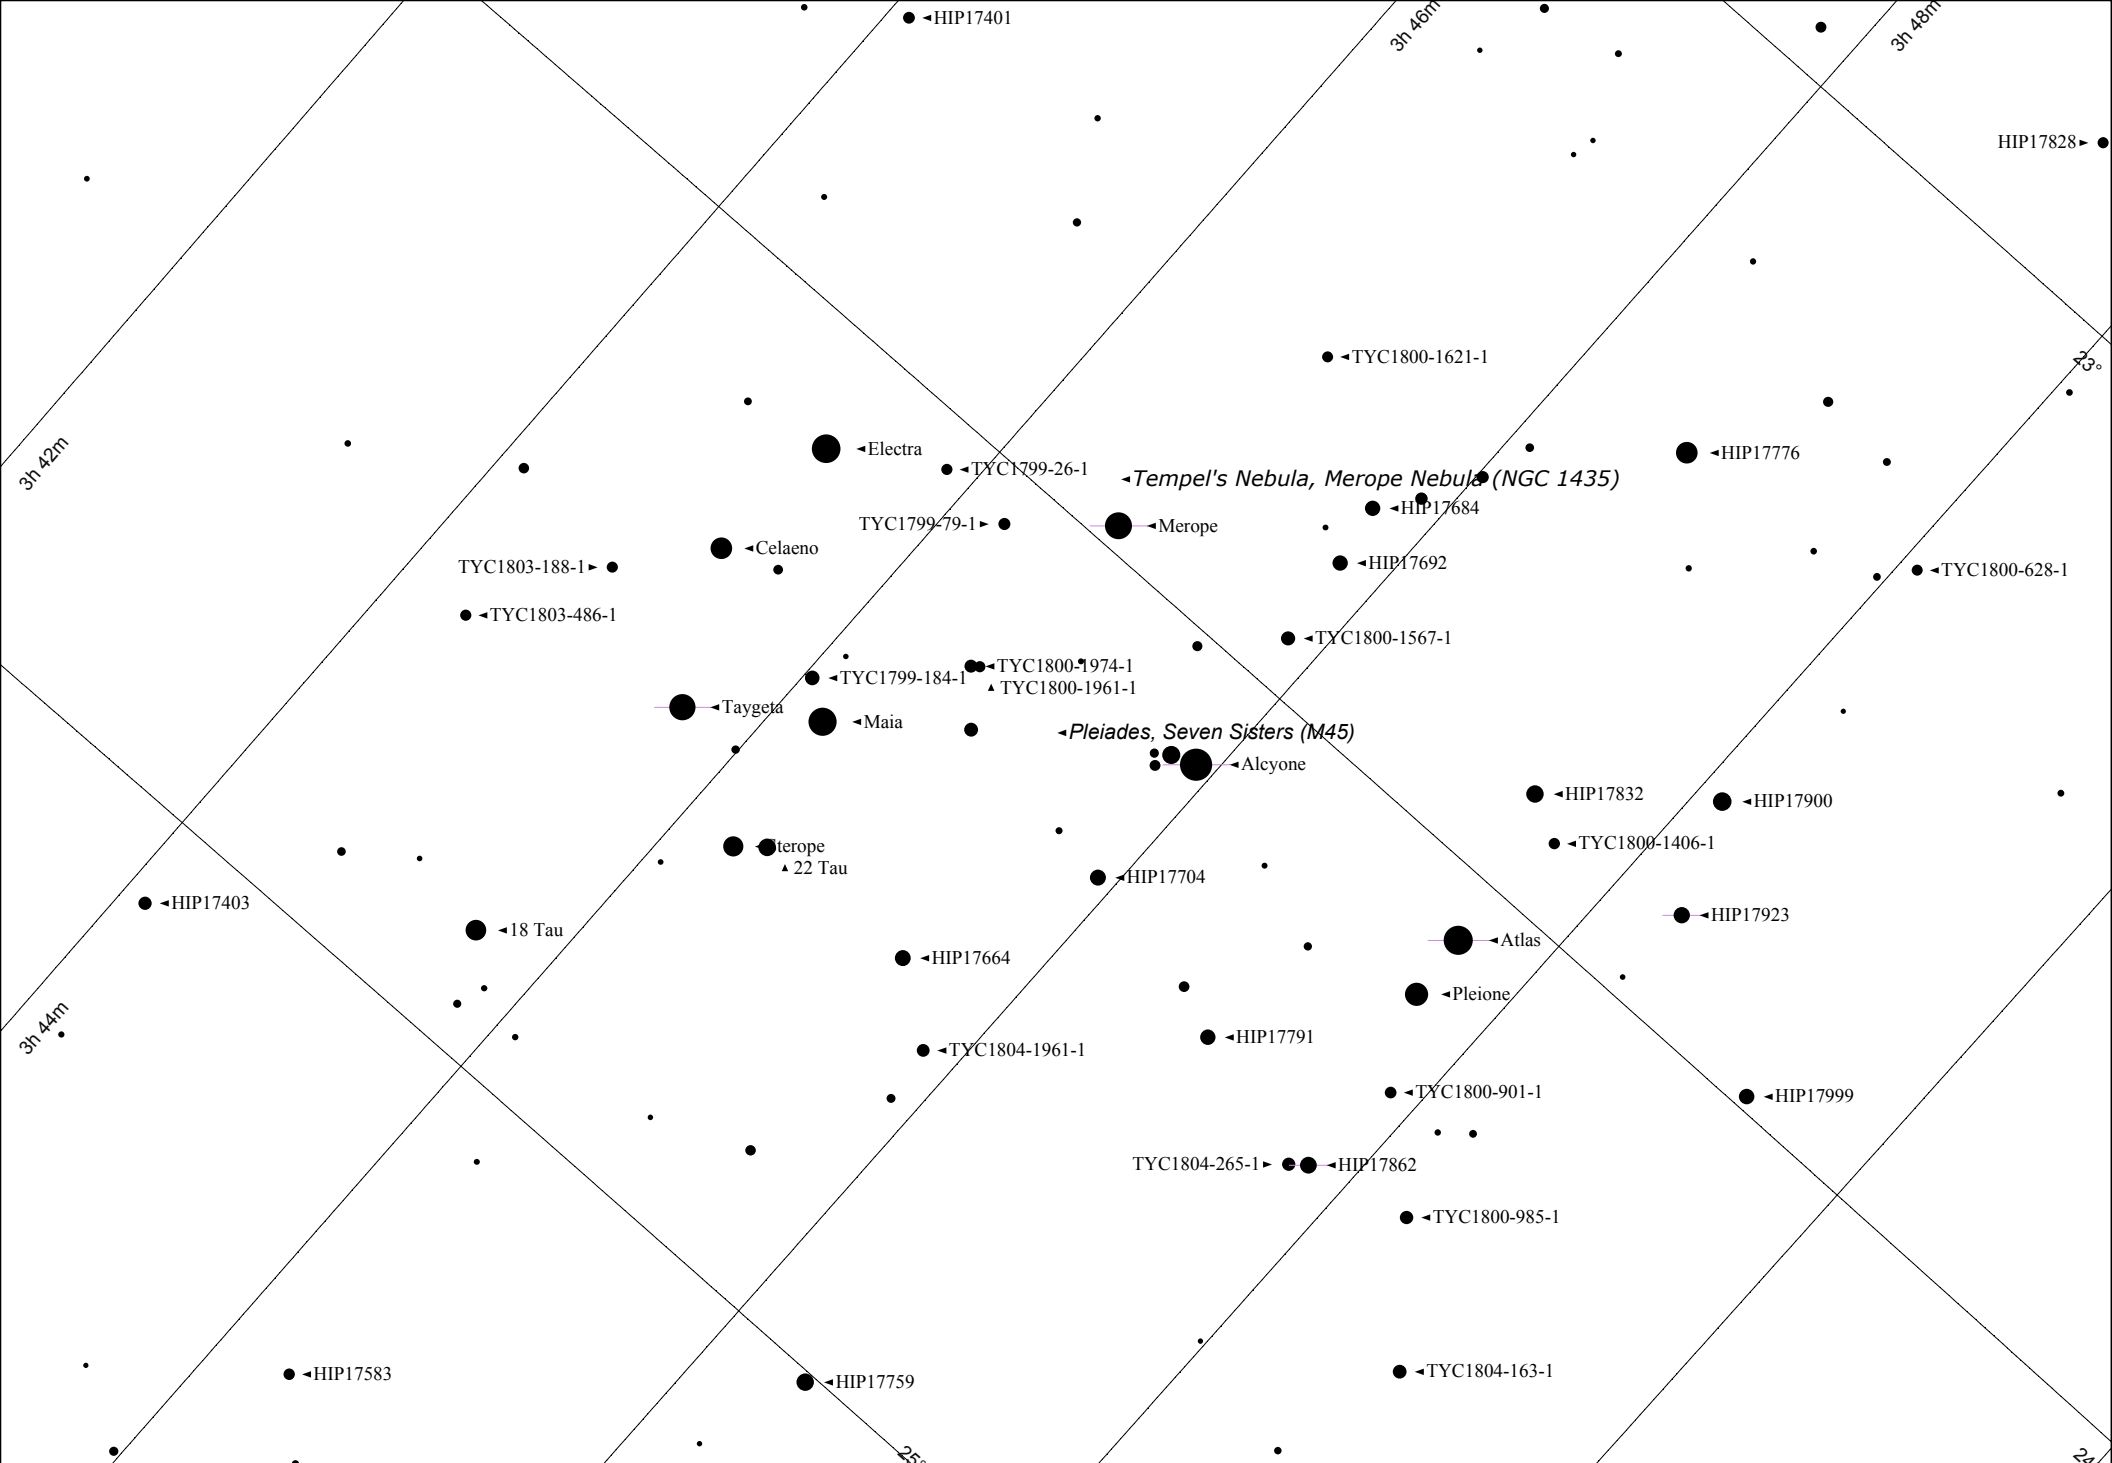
◂HIP17401
3h 46m
3h 48m
HIP17828▸
3h 42m
◂TYC1800-1621-1
23°
◂Electra
◂TYC1799-26-1
◂Tempel's Nebula, Merope Nebula (NGC 1435)
◂HIP17776
◂HIP17684
TYC1799-79-1▸
◂Merope
◂Celaeno
◂HIP17692
TYC1803-188-1▸
◂TYC1800-628-1
◂TYC1803-486-1
◂TYC1800-1567-1
◂TYC1800-1974-1
◂TYC1799-184-1
▴TYC1800-1961-1
◂Taygeta
◂Maia
◂Pleiades, Seven Sisters (M45)
◂Alcyone
◂HIP17832
◂HIP17900
◂TYC1800-1406-1
◂Sterope
▴22 Tau
◂HIP17704
◂HIP17403
◂HIP17923
◂18 Tau
◂Atlas
◂HIP17664
◂Pleione
3h 44m
◂HIP17791
◂TYC1804-1961-1
◂TYC1800-901-1
◂HIP17999
TYC1804-265-1▸
◂HIP17862
◂TYC1800-985-1
◂HIP17583
◂HIP17759
◂TYC1804-163-1
25°
24°